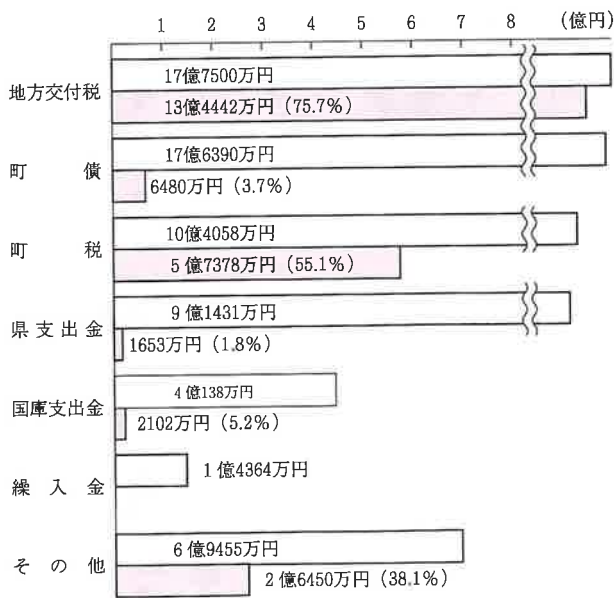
1 2 3 4 5 6 7 8 (億円)

地方交付税
17億7500万円
13億4442万円（75.7%）

町　　債
17億6390万円
6480万円（3.7%）

町　　税
10億4058万円
5億7378万円（55.1%）

県支出金
9億1431万円
1653万円（1.8%）

国庫支出金
4億138万円
2102万円（5.2%）

繰入金
1億4364万円

その他
6億9455万円
2億6450万円（38.1%）